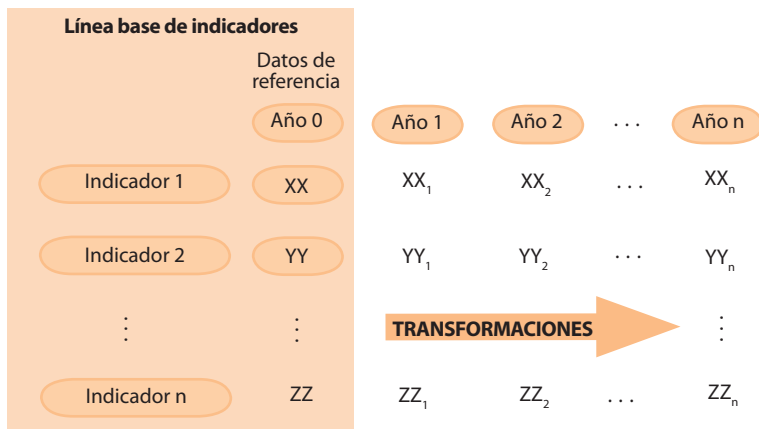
Línea base de indicadores

|  | Datos de referencia Año 0 | Año 1 | Año 2 | . . . | Año n |
|---|---|---|---|---|---|
| Indicador 1 | XX | $XX_1$ | $XX_2$ | . . . | $XX_n$ |
| Indicador 2 | YY | $YY_1$ | $YY_2$ | . . . | $YY_n$ |
| ⋮ | ⋮ | TRANSFORMACIONES |  |  | ⋮ |
| Indicador n | ZZ | $ZZ_1$ | $ZZ_2$ | . . . | $ZZ_n$ |